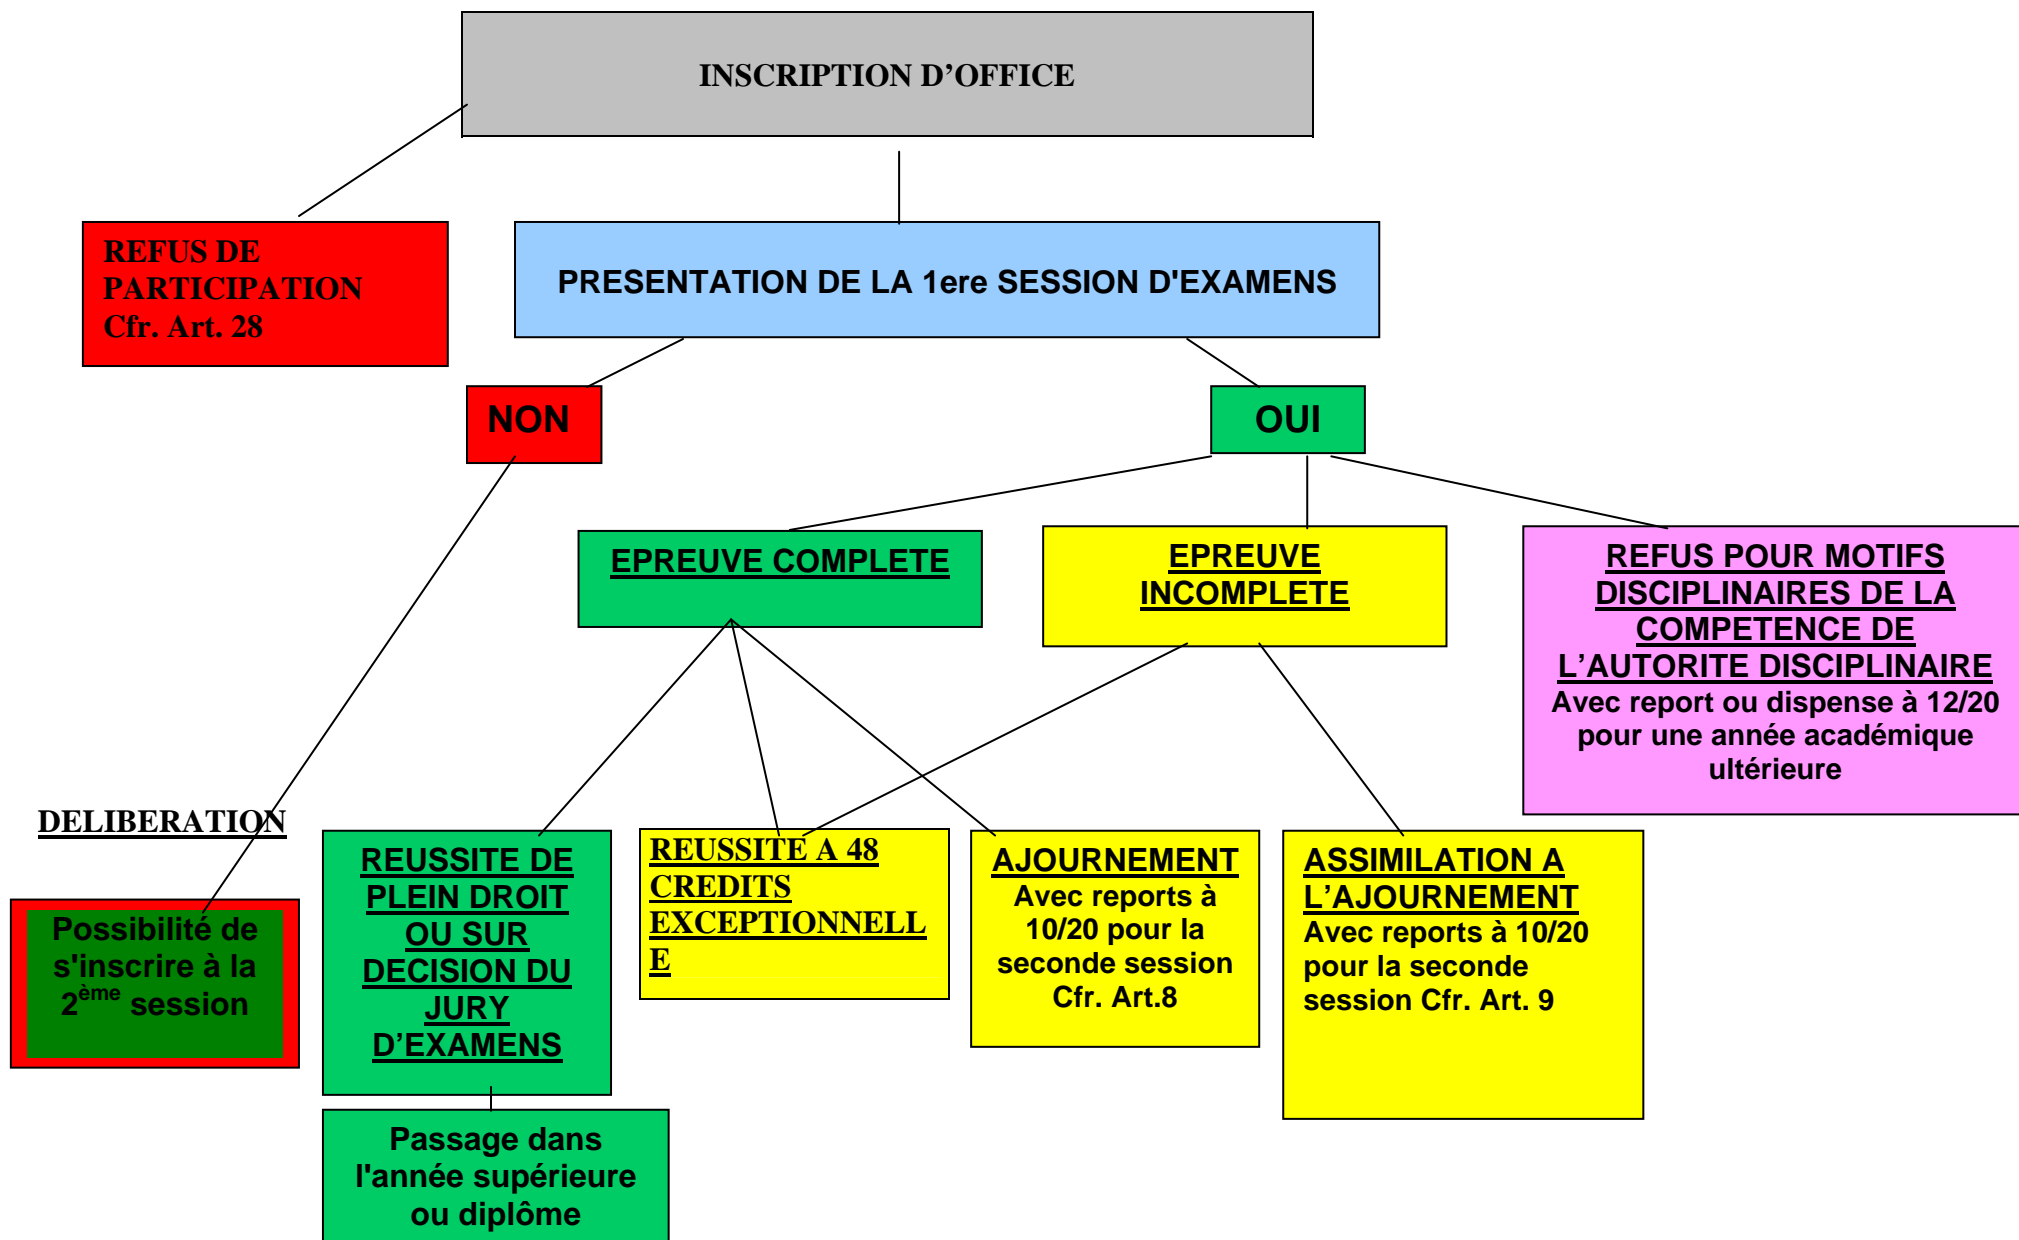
INSCRIPTION D'OFFICE

REFUS DE PARTICIPATION Cfr. Art. 28

PRESENTATION DE LA 1ere SESSION D'EXAMENS

NON

OUI

EPREUVE COMPLETE

EPREUVE INCOMPLETE

REFUS POUR MOTIFS DISCIPLINAIRES DE LA COMPETENCE DE L'AUTORITE DISCIPLINAIRE
Avec report ou dispense à 12/20 pour une année académique ultérieure

DELIBERATION

Possibilité de s'inscrire à la 2$^{ème}$ session

REUSSITE DE PLEIN DROIT OU SUR DECISION DU JURY D'EXAMENS

REUSSITE A 48 CREDITS EXCEPTIONNELLE

AJOURNEMENT
Avec reports à 10/20 pour la seconde session Cfr. Art.8

ASSIMILATION A L'AJOURNEMENT
Avec reports à 10/20 pour la seconde session Cfr. Art. 9

Passage dans l'année supérieure ou diplôme